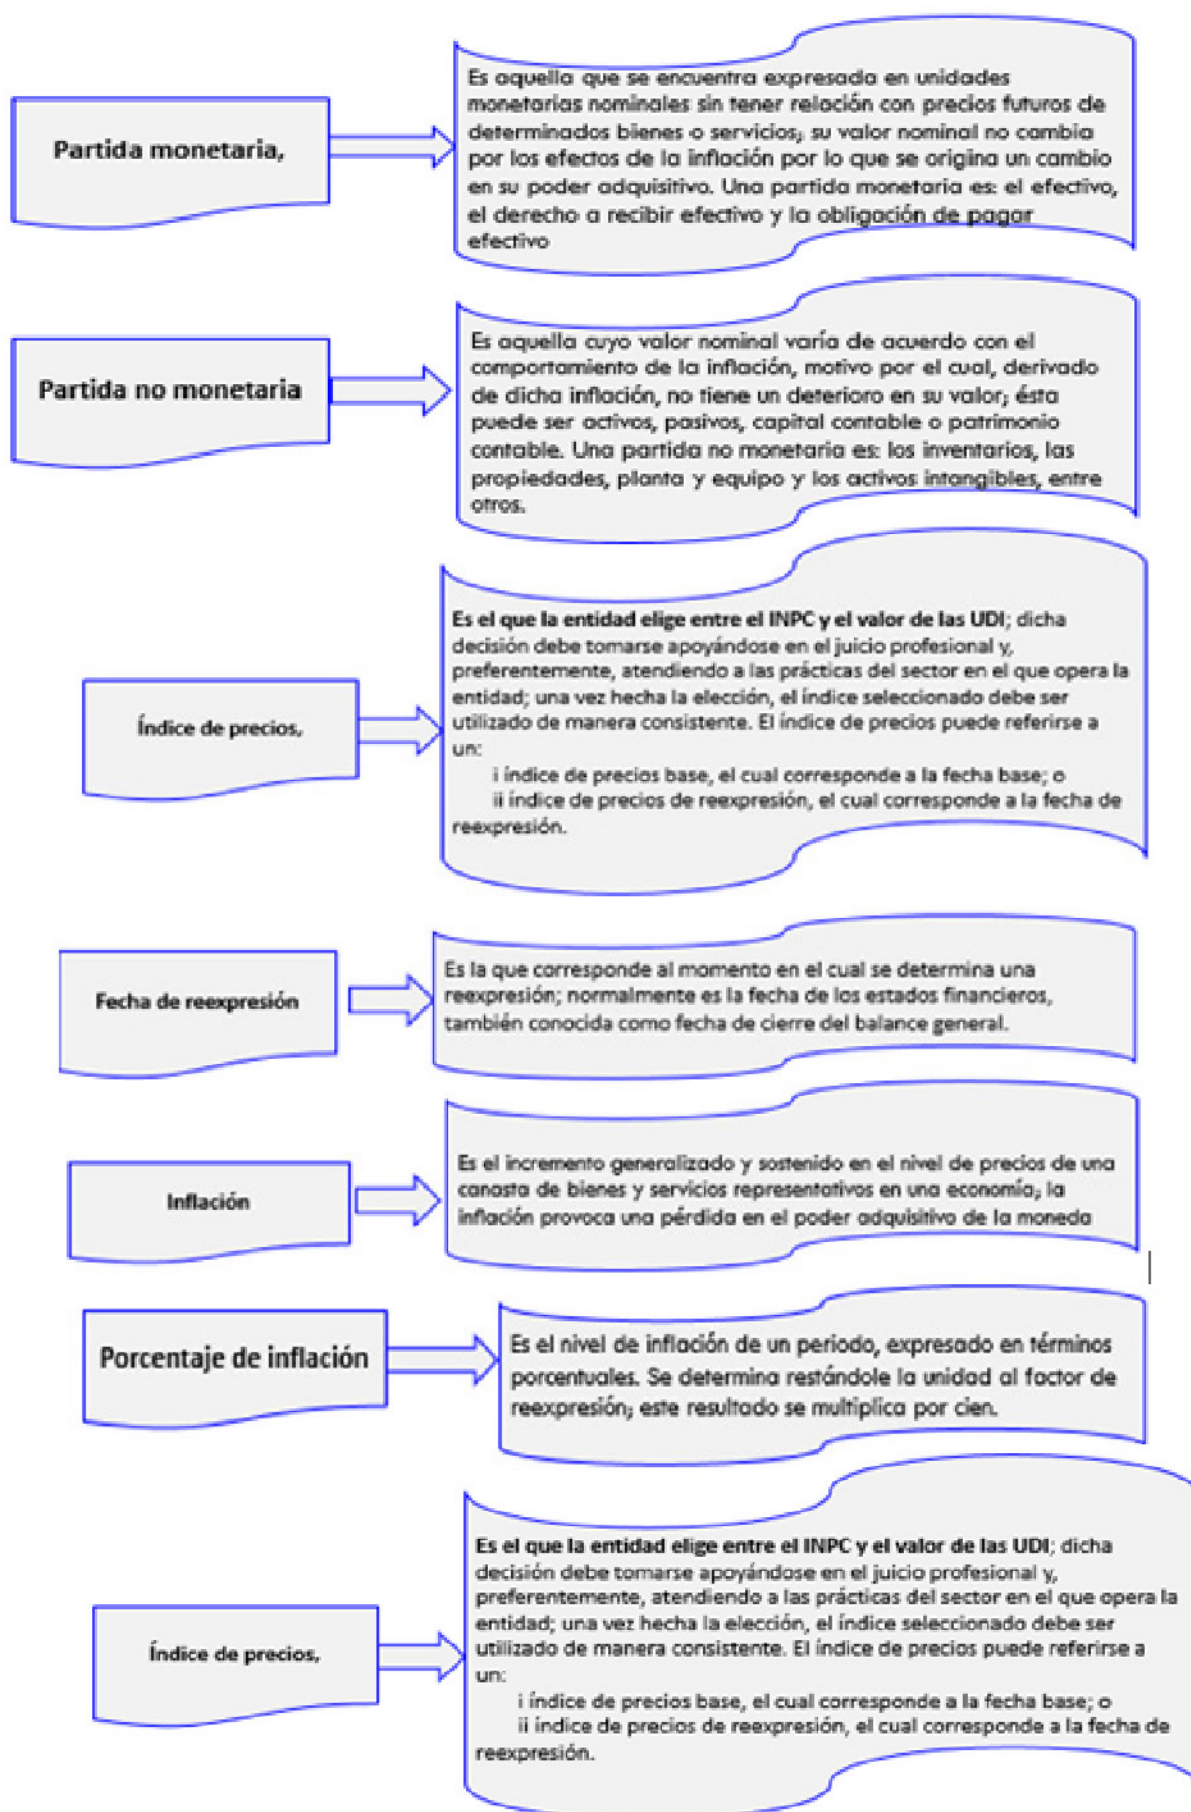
Partida monetaria,

Es aquella que se encuentra expresada en unidades monetarias nominales sin tener relación con precios futuros de determinados bienes o servicios; su valor nominal no cambia por los efectos de la inflación por lo que se origina un cambio en su poder adquisitivo. Una partida monetaria es: el efectivo, el derecho a recibir efectivo y la obligación de pagar efectivo

Partida no monetaria

Es aquella cuyo valor nominal varía de acuerdo con el comportamiento de la inflación, motivo por el cual, derivado de dicha inflación, no tiene un deterioro en su valor; ésta puede ser activos, pasivos, capital contable o patrimonio contable. Una partida no monetaria es: los inventarios, las propiedades, planta y equipo y los activos intangibles, entre otros.

Índice de precios,

Es el que la entidad elige entre el INPC y el valor de las UDI; dicha decisión debe tomarse apoyándose en el juicio profesional y, preferentemente, atendiendo a las prácticas del sector en el que opera la entidad; una vez hecha la elección, el índice seleccionado debe ser utilizado de manera consistente. El índice de precios puede referirse a un:
i índice de precios base, el cual corresponde a la fecha base; o
ii índice de precios de reexpresión, el cual corresponde a la fecha de reexpresión.

Fecha de reexpresión

Es la que corresponde al momento en el cual se determina una reexpresión; normalmente es la fecha de los estados financieros, también conocida como fecha de cierre del balance general.

Inflación

Es el incremento generalizado y sostenido en el nivel de precios de una canasta de bienes y servicios representativos en una economía; la inflación provoca una pérdida en el poder adquisitivo de la moneda

Porcentaje de inflación

Es el nivel de inflación de un periodo, expresado en términos porcentuales. Se determina restándole la unidad al factor de reexpresión; este resultado se multiplica por cien.

Índice de precios,

Es el que la entidad elige entre el INPC y el valor de las UDI; dicha decisión debe tomarse apoyándose en el juicio profesional y, preferentemente, atendiendo a las prácticas del sector en el que opera la entidad; una vez hecha la elección, el índice seleccionado debe ser utilizado de manera consistente. El índice de precios puede referirse a un:
i índice de precios base, el cual corresponde a la fecha base; o
ii índice de precios de reexpresión, el cual corresponde a la fecha de reexpresión.